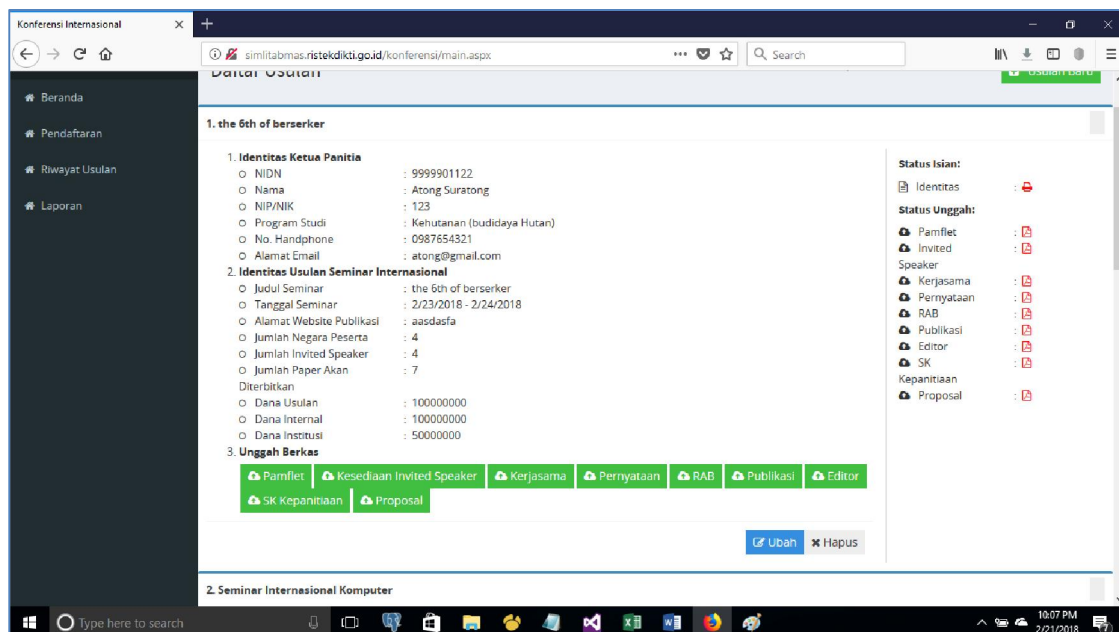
Konferensi Internasional

simlitabmas.ristekdikti.go.id/konferensi/main.aspx

Search

Beranda

Pendaftaran

Riwayat Usulan

Laporan

Daftar Usulan

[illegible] Usulan Baru

1. the 6th of berserker

1. Identitas Ketua Panitia
NIDN : 9999901122
Nama : Atong Suratong
NIP/NIK : 123
Program Studi : Kehutanan (budidaya Hutan)
No. Handphone : 0987654321
Alamat Email : atong@gmail.com
2. Identitas Usulan Seminar Internasional
Judul Seminar : the 6th of berserker
Tanggal Seminar : 2/23/2018 - 2/24/2018
Alamat Website Publikasi : aasdasfa
Jumlah Negara Peserta : 4
Jumlah Invited Speaker : 4
Jumlah Paper Akan Diterbitkan : 7
Dana Usulan : 100000000
Dana Internal : 100000000
Dana Institusi : 50000000
3. Unggah Berkas

Pamflet | Kesediaan Invited Speaker | Kerjasama | Pernyataan | RAB | Publikasi | Editor | SK Kepanitiaan | Proposal

Ubah | Hapus

Status Isian:
Identitas :
Status Unggah:
Pamflet :
Invited Speaker :
Kerjasama :
Pernyataan :
RAB :
Publikasi :
Editor :
SK Kepanitiaan :
Proposal :

2. Seminar Internasional Komputer

Type here to search

10:07 PM
2/21/2018